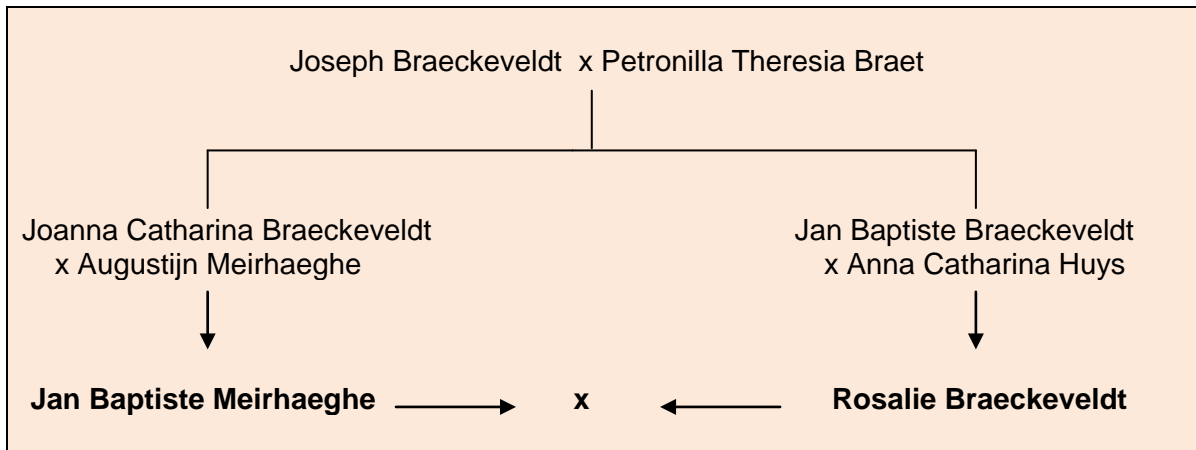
Joseph Braeckeveldt x Petronilla Theresia Braet

Joanna Catharina Braeckeveldt
x Augustijn Meirhaeghe

Jan Baptiste Braeckeveldt
x Anna Catharina Huys

**Jan Baptiste Meirhaeghe** x **Rosalie Braeckeveldt**